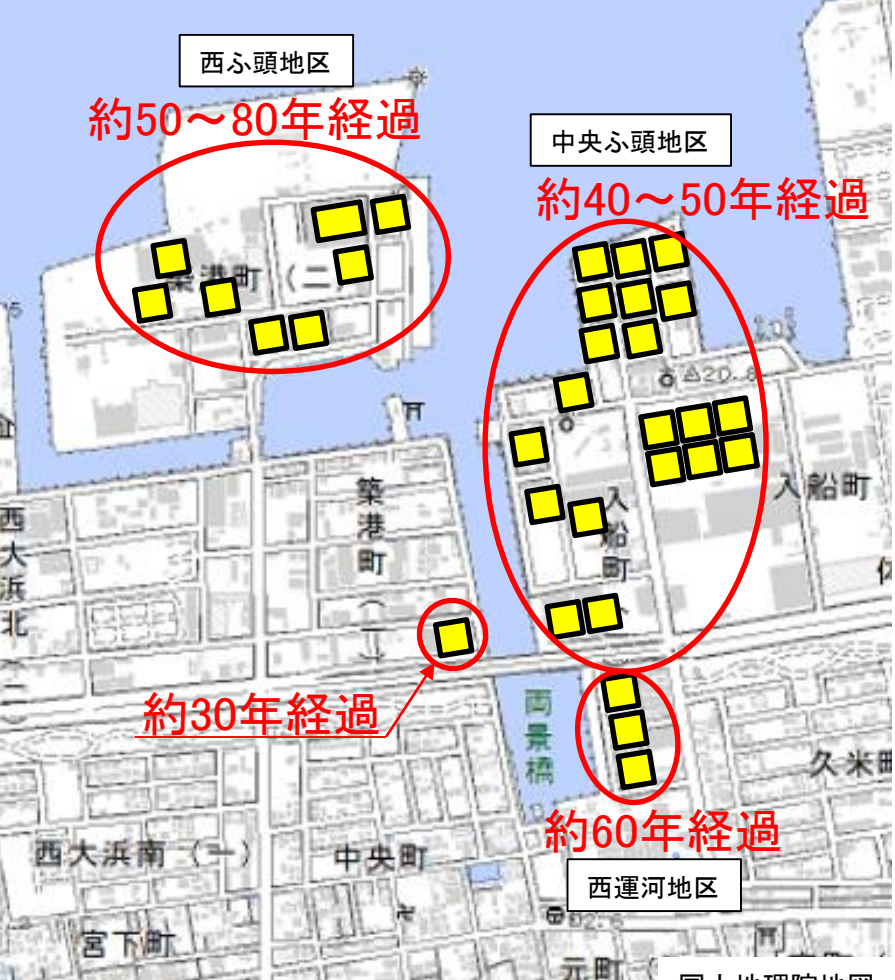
西ふ頭地区

約50～80年経過

中央ふ頭地区

約40～50年経過

築港町（二）

築港町（一）

入船町

入船町

西大浜北（二）

約30年経過

両景橋

久米町

約60年経過

西大浜南（一）

中央町

西運河地区

宮下町

元町

国土地理院地図